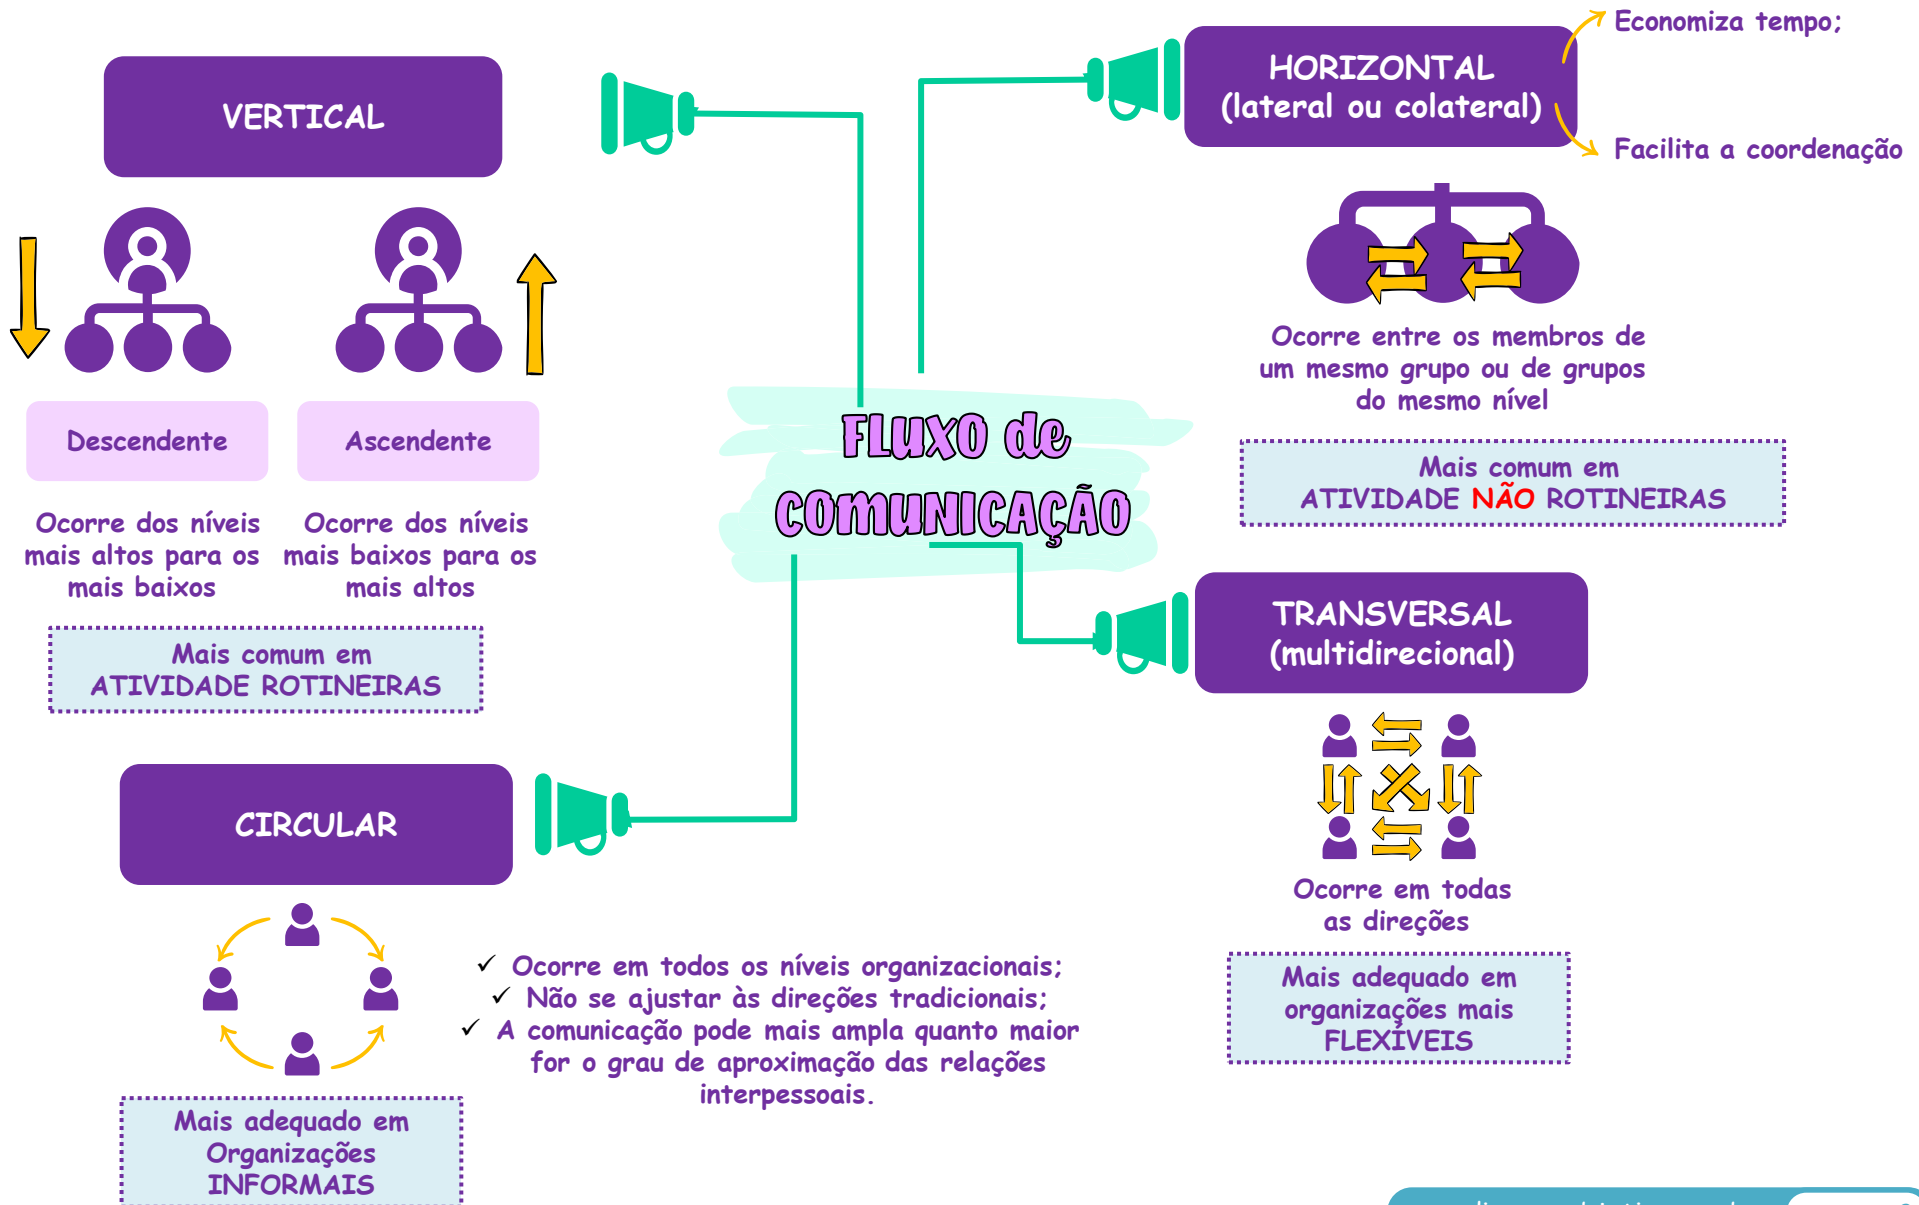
FLUXO de COMUNICAÇÃO

VERTICAL

Descendente

Ascendente

Ocorre dos níveis mais altos para os mais baixos

Ocorre dos níveis mais baixos para os mais altos

Mais comum em ATIVIDADE ROTINEIRAS

HORIZONTAL (lateral ou colateral)

Economiza tempo;

Facilita a coordenação

Ocorre entre os membros de um mesmo grupo ou de grupos do mesmo nível

Mais comum em ATIVIDADE NÃO ROTINEIRAS

TRANSVERSAL (multidirecional)

Ocorre em todas as direções

Mais adequado em organizações mais FLEXÍVEIS

CIRCULAR

✓ Ocorre em todos os níveis organizacionais;
✓ Não se ajustar às direções tradicionais;
✓ A comunicação pode mais ampla quanto maior for o grau de aproximação das relações interpessoais.

Mais adequado em Organizações INFORMAIS

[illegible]